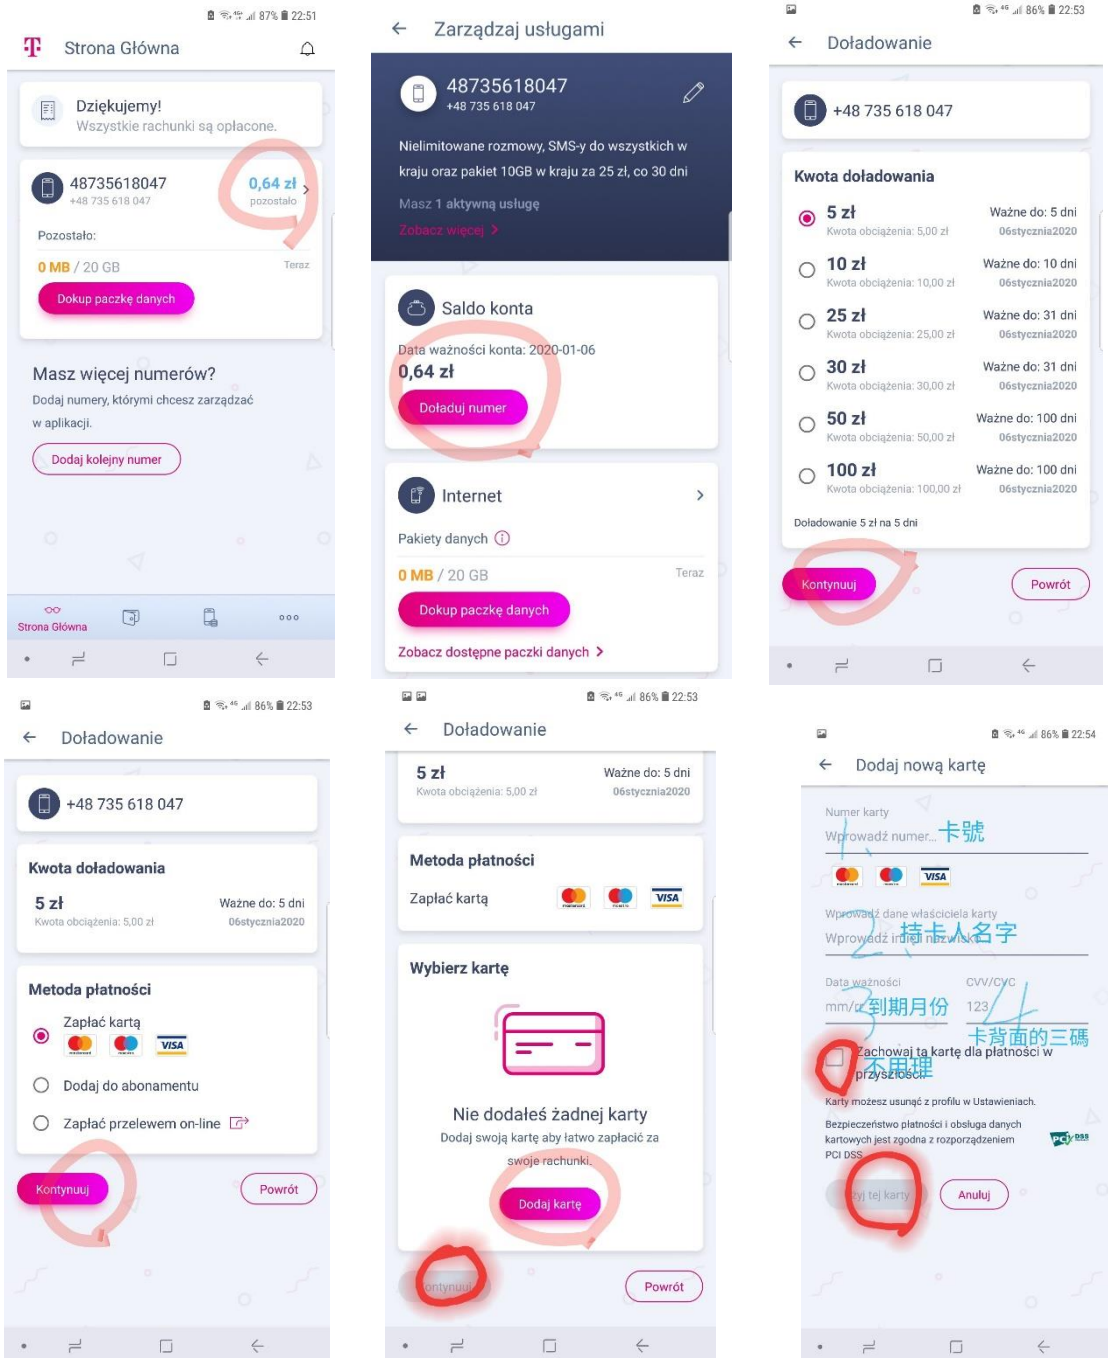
87% 22:51
Strona Główna

Dziękujemy!
Wszystkie rachunki są opłacone.

48735618047
+48 735 618 047
0,64 zł
pozostało
Pozostało:
0 MB / 20 GB
Teraz
Dokup paczkę danych

Masz więcej numerów?
Dodaj numery, którymi chcesz zarządzać w aplikacji.
Dodaj kolejny numer

Strona Główna

Zarządzaj usługami

48735618047
+48 735 618 047
Nielimitowane rozmowy, SMS-y do wszystkich w kraju oraz pakiet 10GB w kraju za 25 zł, co 30 dni
Masz 1 aktywną usługę
Zobacz więcej

Saldo konta
Data ważności konta: 2020-01-06
0,64 zł
Doładuj numer

Internet
Pakiety danych
0 MB / 20 GB
Teraz
Dokup paczkę danych
Zobacz dostępne paczki danych

86% 22:53
Doładowanie

+48 735 618 047

Kwota doładowania
5 zł
Kwota obciążenia: 5,00 zł
Ważne do: 5 dni
06stycznia2020
10 zł
Kwota obciążenia: 10,00 zł
Ważne do: 10 dni
06stycznia2020
25 zł
Kwota obciążenia: 25,00 zł
Ważne do: 31 dni
06stycznia2020
30 zł
Kwota obciążenia: 30,00 zł
Ważne do: 31 dni
06stycznia2020
50 zł
Kwota obciążenia: 50,00 zł
Ważne do: 100 dni
06stycznia2020
100 zł
Kwota obciążenia: 100,00 zł
Ważne do: 100 dni
06stycznia2020
Doładowanie 5 zł na 5 dni
Kontynuuj
Powrót

86% 22:53
Doładowanie

+48 735 618 047

Kwota doładowania
5 zł
Kwota obciążenia: 5,00 zł
Ważne do: 5 dni
06stycznia2020

Metoda płatności
Zapłać kartą
VISA
Dodaj do abonamentu
Zapłać przelewem on-line
Kontynuuj
Powrót

86% 22:53
Doładowanie

5 zł
Kwota obciążenia: 5,00 zł
Ważne do: 5 dni
06stycznia2020

Metoda płatności
Zapłać kartą
VISA

Wybierz kartę
Nie dodałeś żadnej karty
Dodaj swoją kartę aby łatwo zapłacić za swoje rachunki.
Dodaj kartę
Kontynuuj
Powrót

86% 22:54
Dodaj nową kartę

Numer karty
1
Wprowadź numer... 卡號
VISA
Wprowadź dane właściciela karty
2
Wprowadź imię i nazwisko 持卡人名字
Data ważności
3
mm/rr 到期月份
CVV/CVC
4
123
卡背面的三碼
Zachowaj tą kartę dla płatności w przyszłości 不用理
Karty możesz usunąć z profilu w Ustawieniach.
Bezpieczeństwo płatności i obsługa danych kartowych jest zgodna z rozporządzeniem PCI DSS
PCI DSS
Użyj tej karty
Anuluj